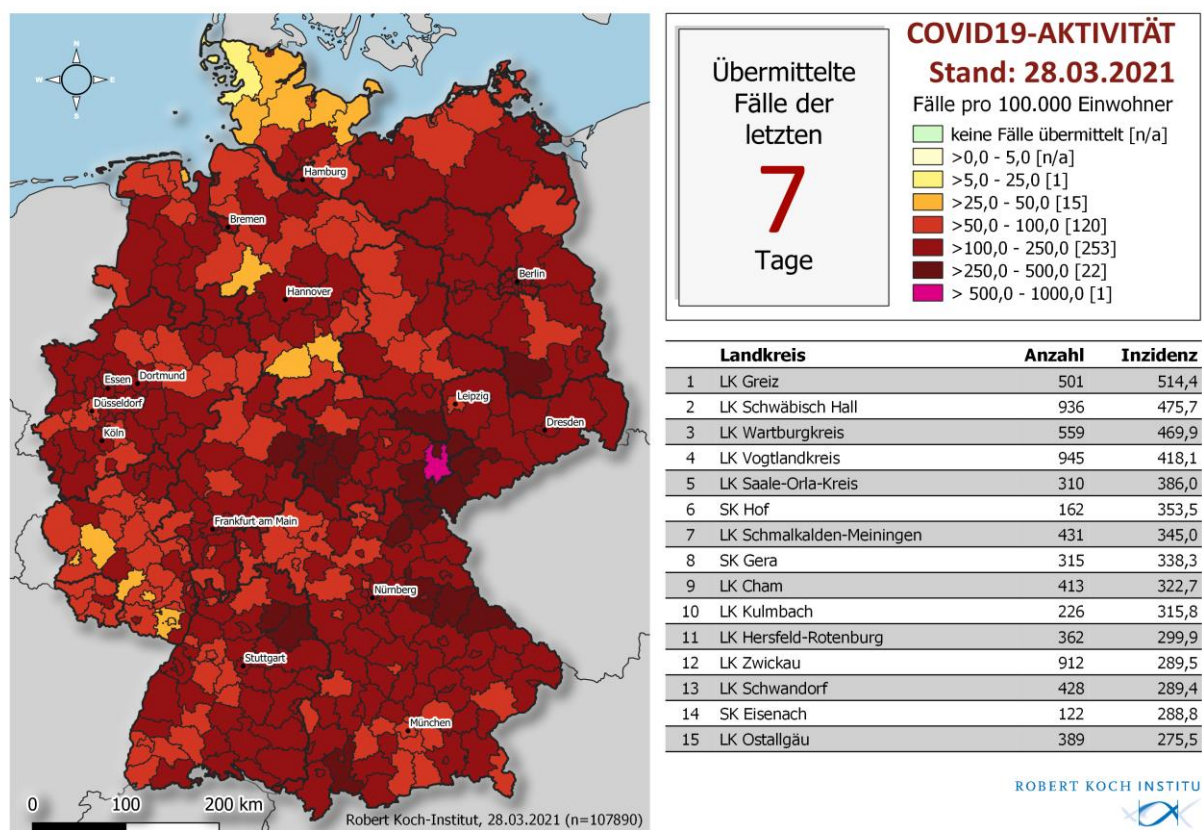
N
W
E
S

Hamburg
Bremen
Berlin
Hannover
Essen
Dortmund
Düsseldorf
Köln
Leipzig
Dresden
Frankfurt am Main
Nürnberg
Stuttgart
München

0
100
200 km
Robert Koch-Institut, 28.03.2021 (n=107890)

Übermittelte Fälle der letzten
7
Tage

COVID19-AKTIVITÄT
Stand: 28.03.2021
Fälle pro 100.000 Einwohner
keine Fälle übermittelt [n/a]
>0,0 - 5,0 [n/a]
>5,0 - 25,0 [1]
>25,0 - 50,0 [15]
>50,0 - 100,0 [120]
>100,0 - 250,0 [253]
>250,0 - 500,0 [22]
> 500,0 - 1000,0 [1]

| | Landkreis | Anzahl | Inzidenz |
|---|---|---|---|
| 1 | LK Greiz | 501 | 514,4 |
| 2 | LK Schwäbisch Hall | 936 | 475,7 |
| 3 | LK Wartburgkreis | 559 | 469,9 |
| 4 | LK Vogtlandkreis | 945 | 418,1 |
| 5 | LK Saale-Orla-Kreis | 310 | 386,0 |
| 6 | SK Hof | 162 | 353,5 |
| 7 | LK Schmalkalden-Meiningen | 431 | 345,0 |
| 8 | SK Gera | 315 | 338,3 |
| 9 | LK Cham | 413 | 322,7 |
| 10 | LK Kulmbach | 226 | 315,8 |
| 11 | LK Hersfeld-Rotenburg | 362 | 299,9 |
| 12 | LK Zwickau | 912 | 289,5 |
| 13 | LK Schwandorf | 428 | 289,4 |
| 14 | SK Eisenach | 122 | 288,8 |
| 15 | LK Ostallgäu | 389 | 275,5 |

ROBERT KOCH INSTITU